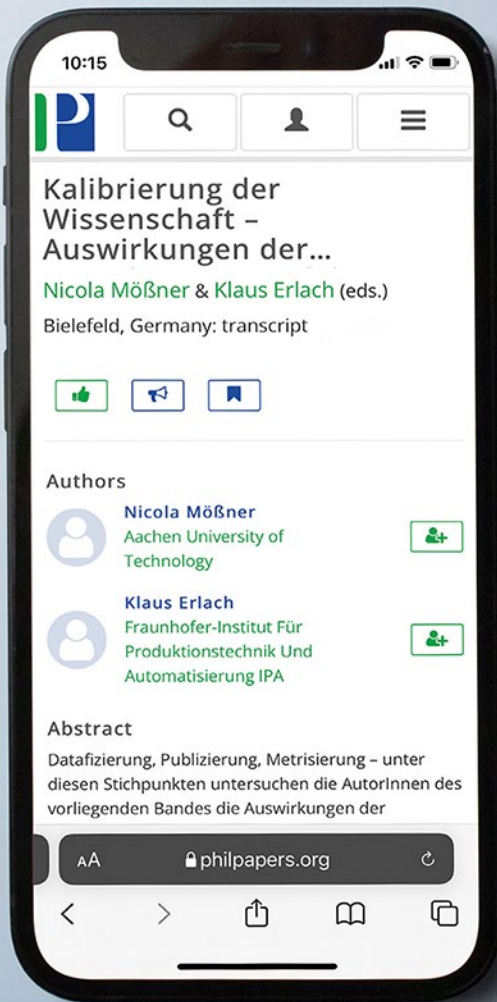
10:15

Kalibrierung der Wissenschaft – Auswirkungen der...

Nicola Mößner & Klaus Erlach (eds.)

Bielefeld, Germany: transcript

Authors

Nicola Mößner
Aachen University of Technology

Klaus Erlach
Fraunhofer-Institut Für Produktionstechnik Und Automatisierung IPA

Abstract

Datafizierung, Publizierung, Metrisierung – unter diesen Stichpunkten untersuchen die AutorInnen des vorliegenden Bandes die Auswirkungen der

AA philpapers.org